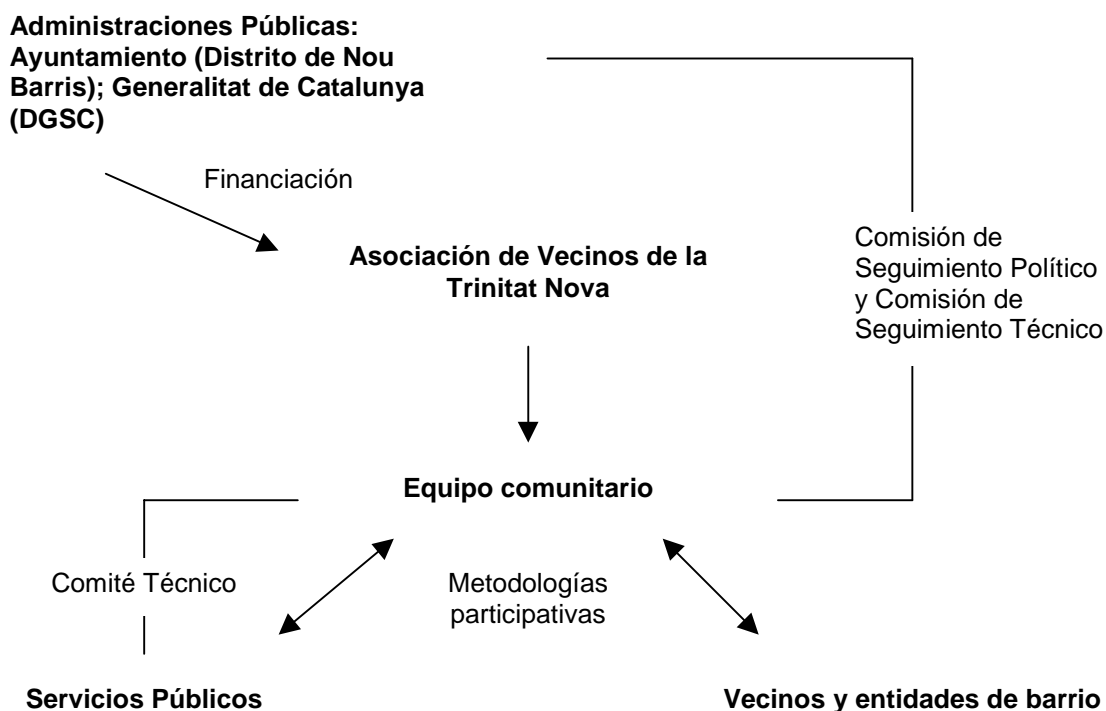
Administraciones Públicas: Ayuntamiento (Distrito de Nou Barris); Generalitat de Catalunya (DGSC)

Financiación

Asociación de Vecinos de la Trinitat Nova

Comisión de Seguimiento Político y Comisión de Seguimiento Técnico

Equipo comunitario

Comité Técnico

Metodologías participativas

Servicios Públicos

Vecinos y entidades de barrio